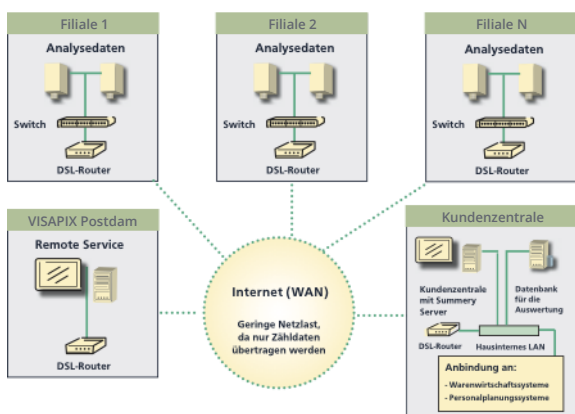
Filiale 1
Analysedaten
Switch
DSL-Router

Filiale 2
Analysedaten
Switch
DSL-Router

Filiale N
Analysedaten
Switch
DSL-Router

VISAPIX Postdam
Remote Service
DSL-Router

Internet (WAN)
Geringe Netzlast, da nur Zähldaten übertragen werden

Kundenzentrale
Kundenzentrale mit Summery Server
Datenbank für die Auswertung
DSL-Router
Hausinternes LAN
Anbindung an:
- Warenwirtschaftssysteme
- Personalplanungssysteme